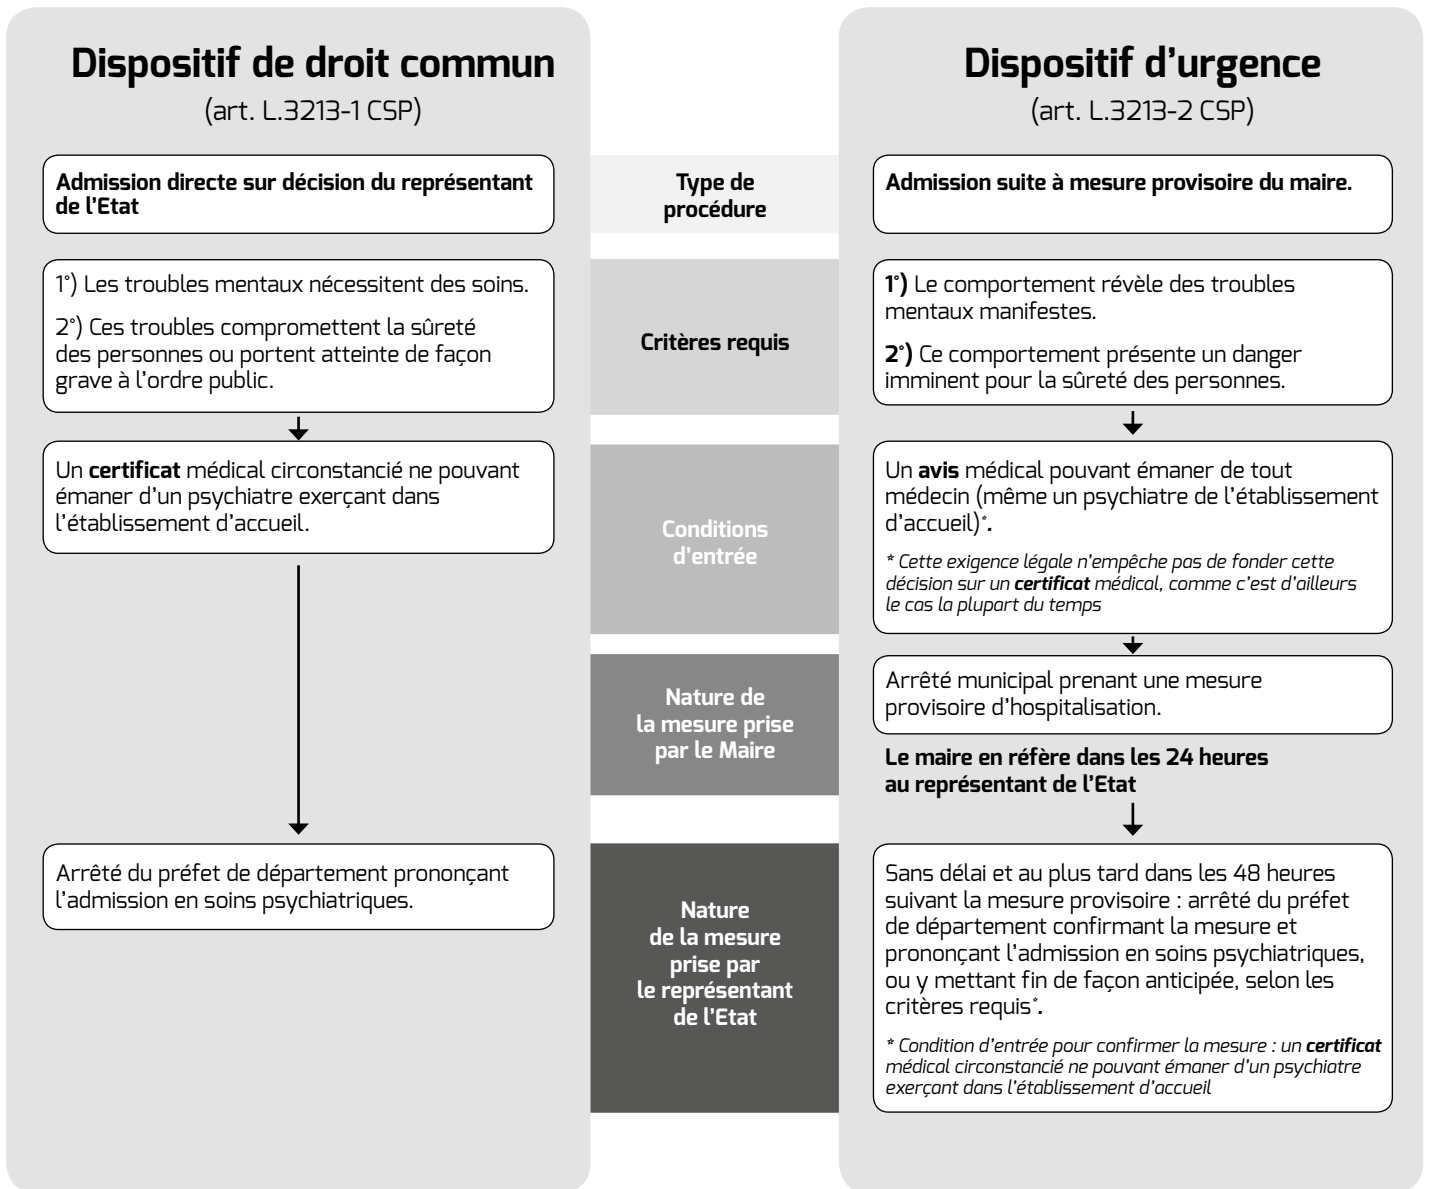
**Dispositif de droit commun**
(art. L.3213-1 CSP)

**Admission directe sur décision du représentant de l'Etat**

1°) Les troubles mentaux nécessitent des soins.

2°) Ces troubles compromettent la sûreté des personnes ou portent atteinte de façon grave à l'ordre public.

Un **certificat** médical circonstancié ne pouvant émaner d'un psychiatre exerçant dans l'établissement d'accueil.

Arrêté du préfet de département prononçant l'admission en soins psychiatriques.

**Type de procédure**

**Critères requis**

**Conditions d'entrée**

**Nature de la mesure prise par le Maire**

**Nature de la mesure prise par le représentant de l'Etat**

**Dispositif d'urgence**
(art. L.3213-2 CSP)

**Admission suite à mesure provisoire du maire.**

**1°)** Le comportement révèle des troubles mentaux manifestes.

**2°)** Ce comportement présente un danger imminent pour la sûreté des personnes.

Un **avis** médical pouvant émaner de tout médecin (même un psychiatre de l'établissement d'accueil)*.

*\* Cette exigence légale n'empêche pas de fonder cette décision sur un **certificat** médical, comme c'est d'ailleurs le cas la plupart du temps*

Arrêté municipal prenant une mesure provisoire d'hospitalisation.

**Le maire en réfère dans les 24 heures au représentant de l'Etat**

Sans délai et au plus tard dans les 48 heures suivant la mesure provisoire : arrêté du préfet de département confirmant la mesure et prononçant l'admission en soins psychiatriques, ou y mettant fin de façon anticipée, selon les critères requis*.

*\* Condition d'entrée pour confirmer la mesure : un **certificat** médical circonstancié ne pouvant émaner d'un psychiatre exerçant dans l'établissement d'accueil*